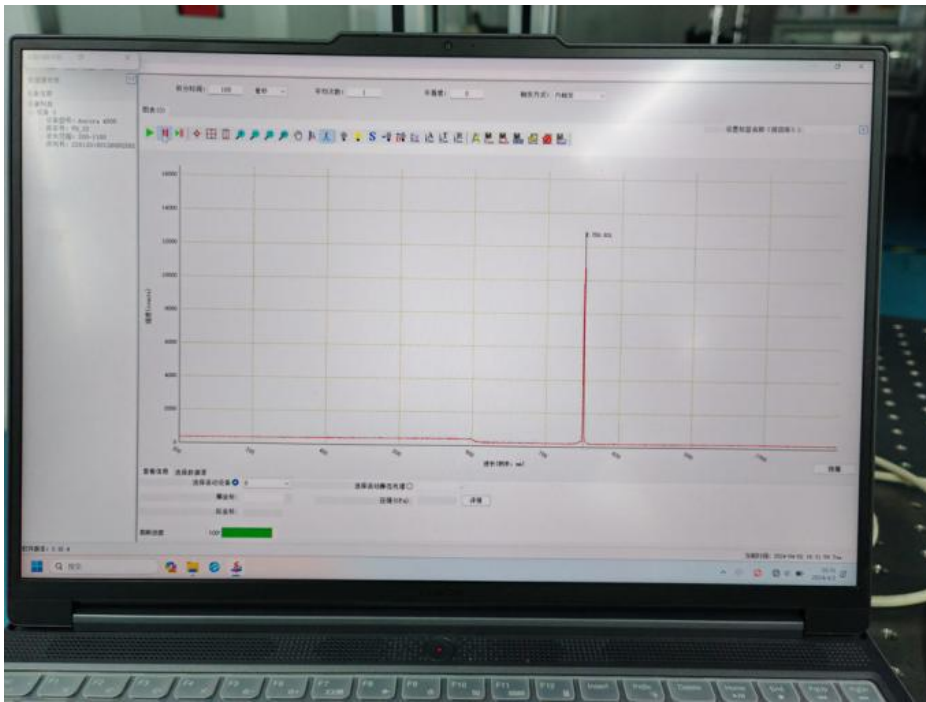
积分时间: 100 毫秒 平均次数: 1 平滑度: 0 触发方式: 内触发

图表(C)

16000
14000
12000
10000
8000
6000
4000
2000
0

强度(counts)

波长(纳米: nm)

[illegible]

选择自动设备 选择自动曝光光谱

曝光时间

开始

Q 搜索

F1 F2 F3 F4 F5 F6 F7 F8 F9 F10 F11 F12 Insert PrtSc Delete